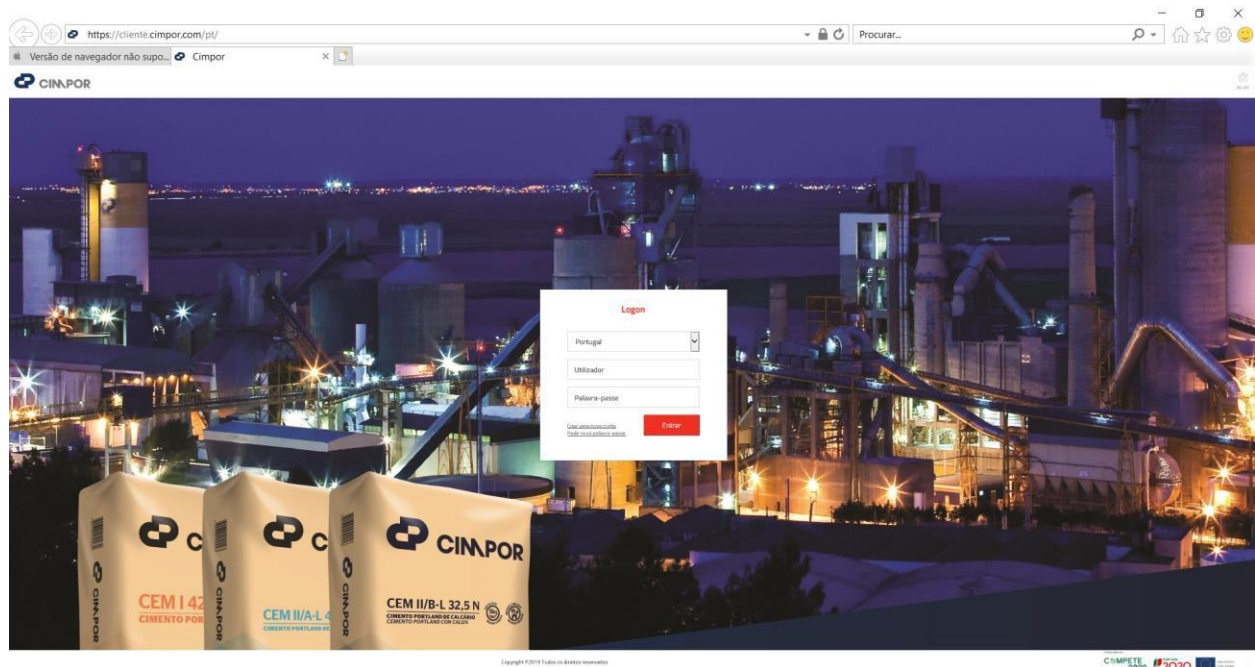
https://cliente.cimpor.com/pt/

Procurar...

Versão de navegador não supo...

Cimpor

CIMPOR

Logon

Portugal

Utilizador

Palavra-passe

Criar uma nova conta
Pedir nova palavra-passe

Entrar

CIMPOR

CEM I 42

CIMENTO POR

CIMPOR

CEM II/A-L 4

CIMENTO PORTLAND DE

CIMPOR

CEM II/B-L 32,5 N

CIMENTO PORTLAND DE CALCÁRIO
CEMENTO PORTLAND CON CALIZA

CIMPOR

Copyright ©2019 Todos os direitos reservados

COMPETE 2020

2020